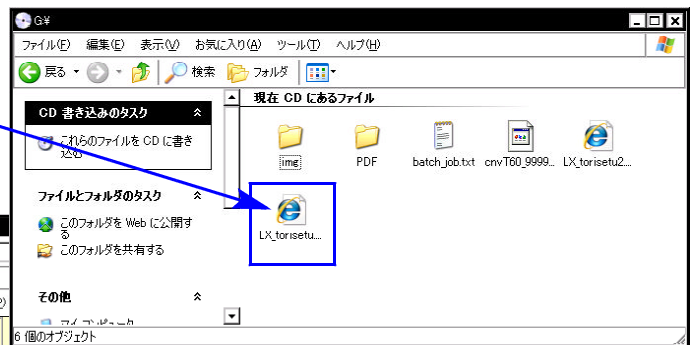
G:¥

ファイル(F) 編集(E) 表示(V) お気に入り(A) ツール(T) ヘルプ(H)

戻る 検索 フォルダ

CD 書き込みのタスク

これらのファイルを CD に書き込む

ファイルとフォルダのタスク

このフォルダを Web に公開する

このフォルダを共有する

その他

マイ コンピュータ

現在 CD にあるファイル

img

PDF

batch_job.txt

cnvT60_9999...

LX_torisetu2....

LX_torisetu...

6 個のオブジェクト